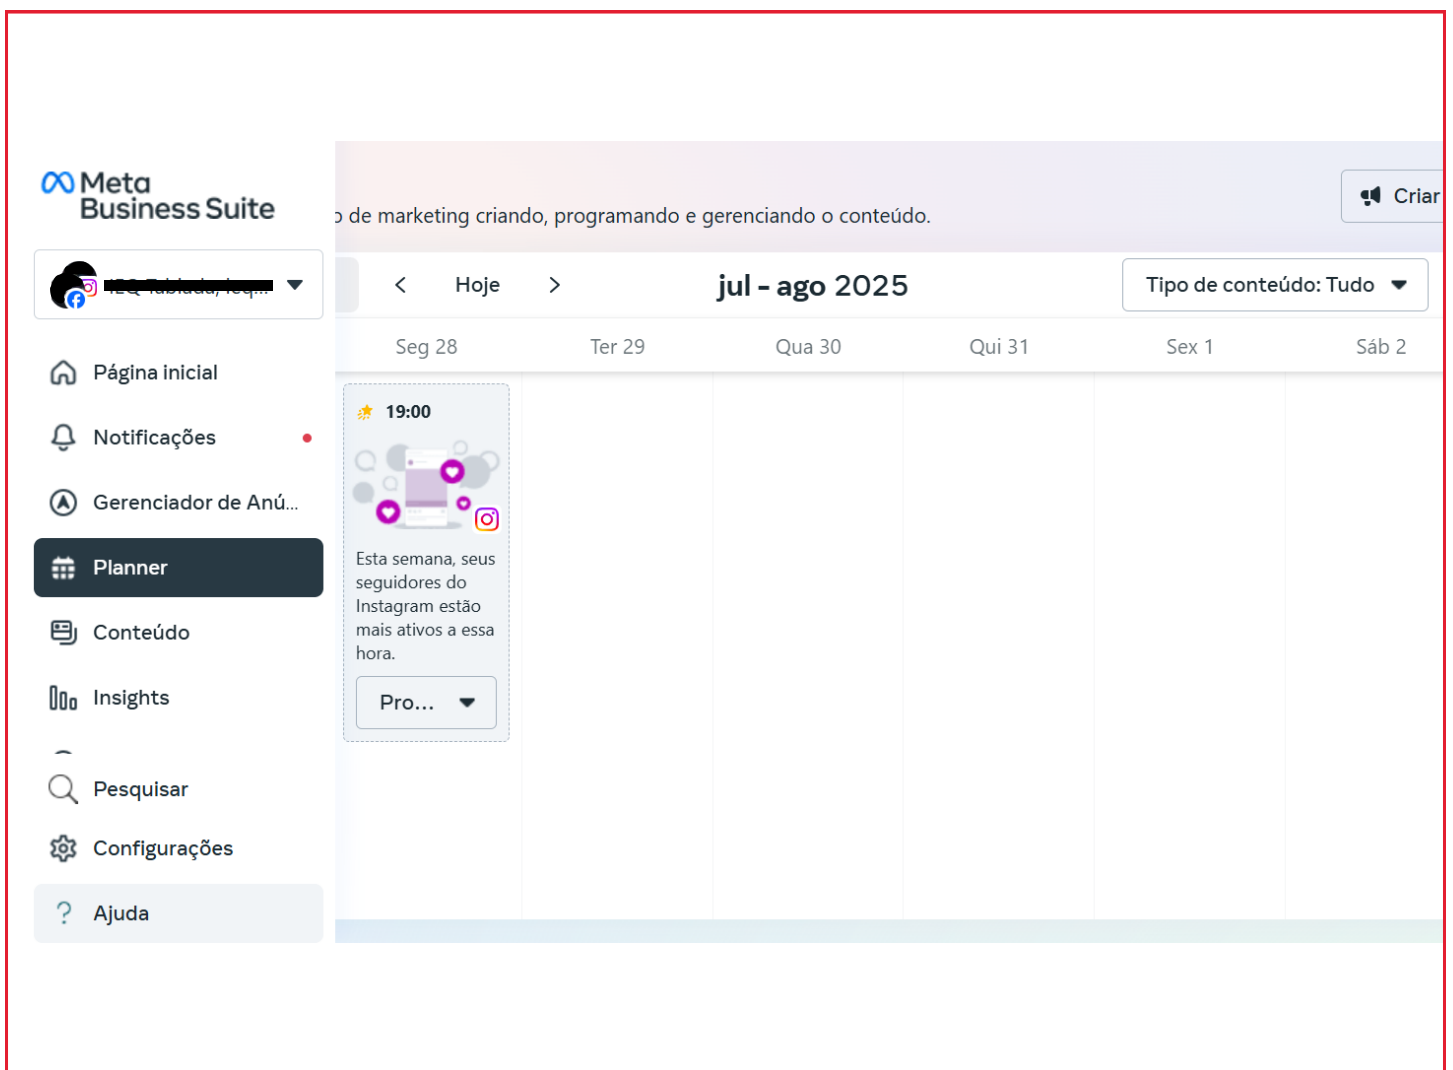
Meta
Business Suite

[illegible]

Página inicial
Notificações
Gerenciador de Anú...
Planner
Conteúdo
Insights
Pesquisar
Configurações
Ajuda

de marketing criando, programando e gerenciando o conteúdo.

Criar

< Hoje >
jul - ago 2025
Tipo de conteúdo: Tudo

Seg 28
Ter 29
Qua 30
Qui 31
Sex 1
Sáb 2

19:00
Esta semana, seus seguidores do Instagram estão mais ativos a essa hora.
Pro...